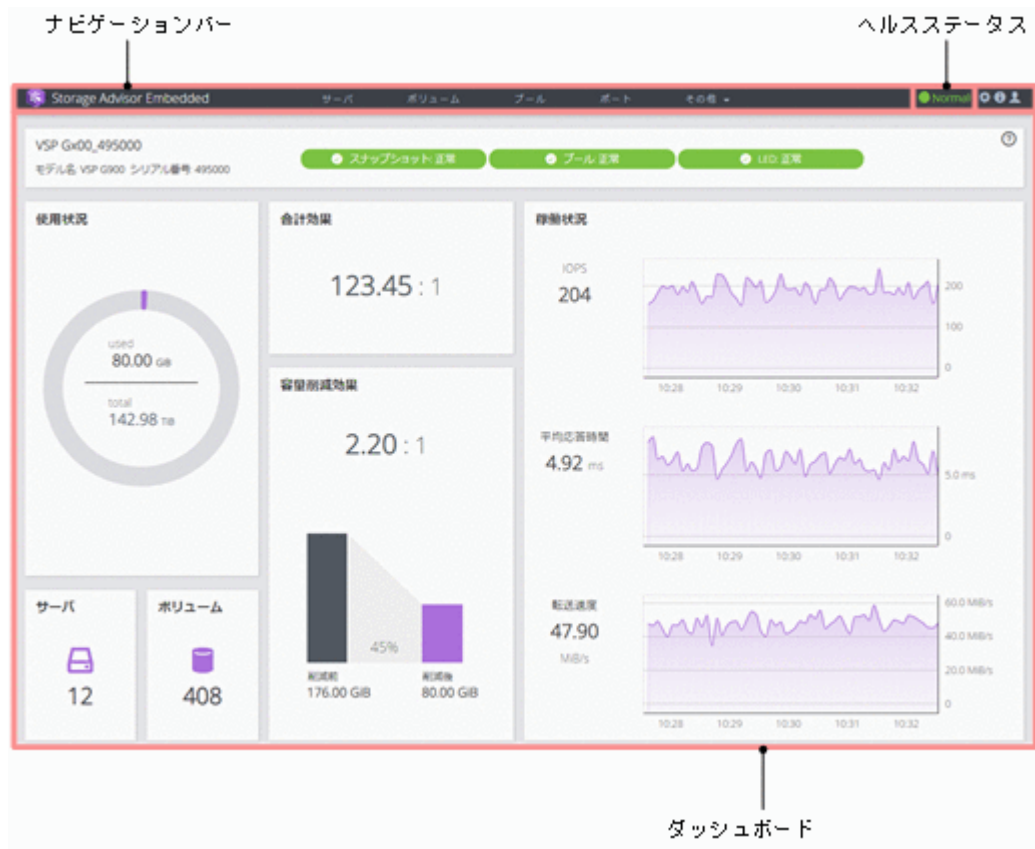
ナビゲーションバー

ヘルスステータス

Storage Advisor Embedded

サーバ ボリューム プール ポート その他

Normal

VSP Gx00_495000

モデル名 VSP G900 シリアル番号 495000

スナップショット: 正常

プール: 正常

LED: 正常

使用状況

used
80.00 GiB

total
142.98 TiB

合計効果

123.45 : 1

容量削減効果

2.20 : 1

45%

削減前
176.00 GiB

削減後
80.00 GiB

稼働状況

IOPS
204

200
100
0

10:28 10:29 10:30 10:31 10:32

平均応答時間
4.92 ms

5.0 ms
0

10:28 10:29 10:30 10:31 10:32

転送速度
47.90
MiB/s

60.0 MiB/s
40.0 MiB/s
20.0 MiB/s
0

10:28 10:29 10:30 10:31 10:32

サーバ
12

ボリューム
408

ダッシュボード